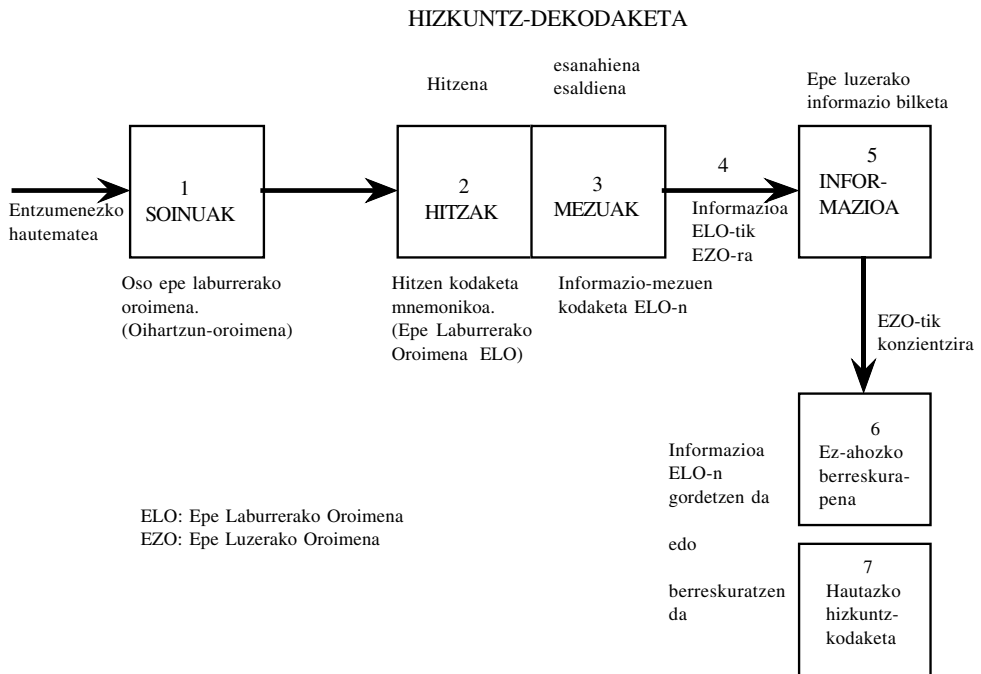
HIZKUNTZ-DEKODAKETA

Entzumenezko hautematea

1
SOINUAK

Oso epe laburrerako oroimena.
(Oihartzun-oroimena)

Hitzena

2
HITZAK

Hitzen kodaketa mnemonikoa.
(Epe Laburrerako Oroimena ELO)

esanahiena
esaldiena

3
MEZUAK

Informazio-mezuen kodaketa ELO-n

4
Informazioa ELO-tik EZO-ra

Epe luzerako informazio bilketa

5
INFOR-MAZIOA

EZO-tik konzientzira

6
Ez-ahozko berreskurapena

Informazioa ELO-n gordetzen da

edo

berreskuratzen da

7
Hautazko hizkuntz-kodaketa

ELO: Epe Laburrerako Oroimena
EZO: Epe Luzerako Oroimena